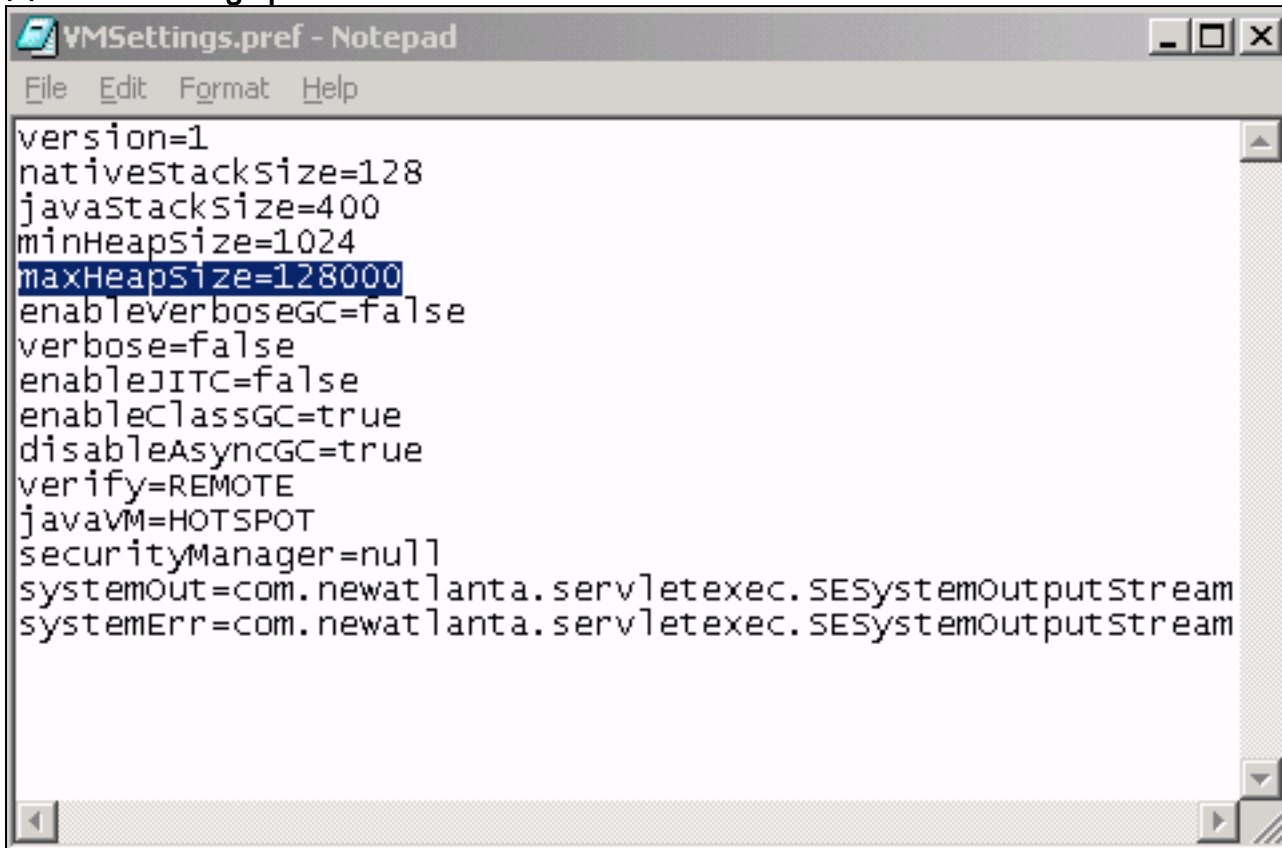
VMSettings.pref - Notepad

File Edit Format Help

version=1
nativeStackSize=128
javaStackSize=400
minHeapSize=1024
maxHeapSize=128000
enableVerboseGC=false
verbose=false
enableJITC=false
enableClassGC=true
disableAsyncGC=true
verify=REMOTE
javaVM=HOTSPOT
securityManager=null
systemOut=com.newatlanta.servletexec.SESystemOutputStream
systemErr=com.newatlanta.servletexec.SESystemOutputStream